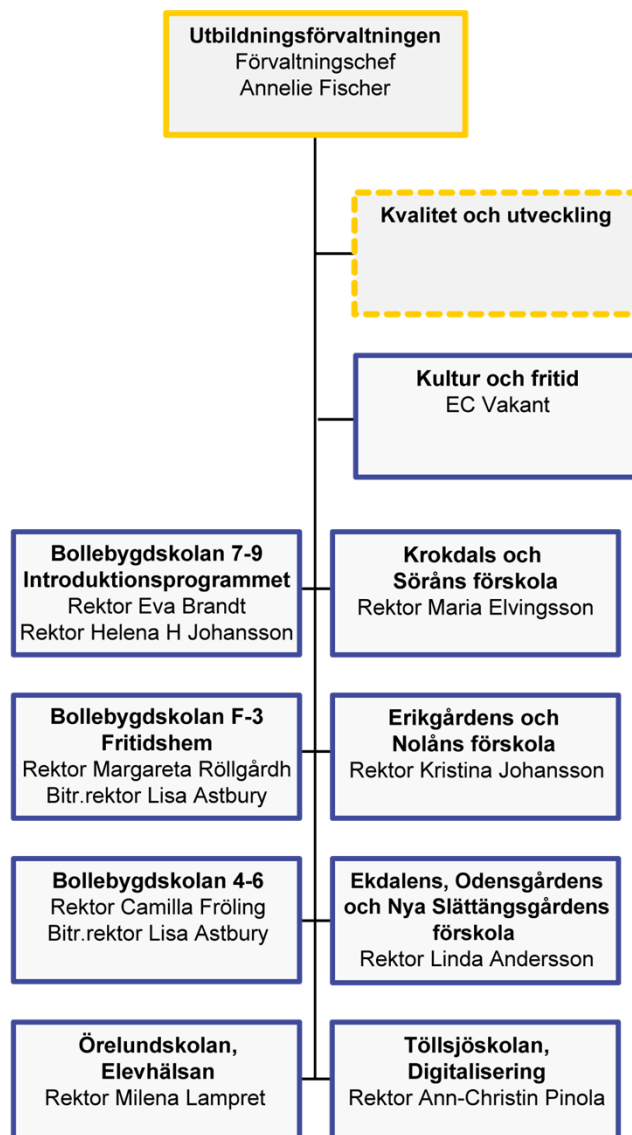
Utbildningsförvaltningen
Förvaltningschef
Annelie Fischer

Kvalitet och utveckling

Kultur och fritid
EC Vakant

Bollebygdskolan 7-9
Introduktionsprogrammet
Rektor Eva Brandt
Rektor Helena H Johansson

Krokdals och
Söråns förskola
Rektor Maria Elvingsson

Bollebygdskolan F-3
Fritidshem
Rektor Margareta Röllgårdh
Bitr.rektor Lisa Astbury

Erikgårdens och
Nolåns förskola
Rektor Kristina Johansson

Bollebygdskolan 4-6
Rektor Camilla Fröling
Bitr.rektor Lisa Astbury

Ekdalens, Odensgårdens
och Nya Slättängsgårdens
förskola
Rektor Linda Andersson

Örelundskolan,
Elevhälsan
Rektor Milena Lampret

Töllsjöskolan,
Digitalisering
Rektor Ann-Christin Pinola